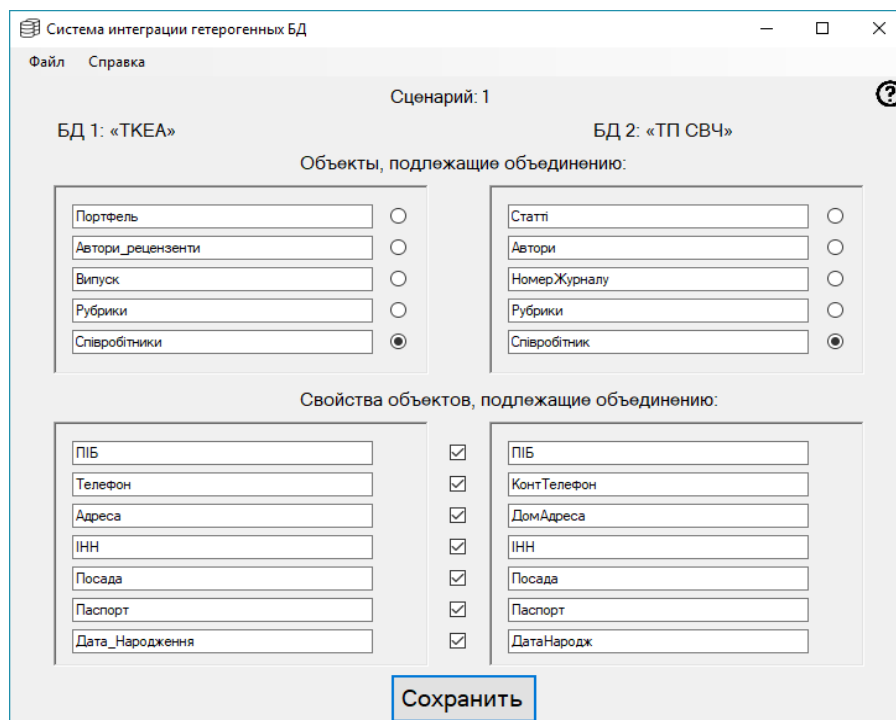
Система интеграции гетерогенных БД

Файл Справка

Сценарий: 1

?

БД 1: «ТКЕА»

БД 2: «ТП СВЧ»

Объекты, подлежащие объединению:

Портфель
Автори_рецензенти
Випуск
Рубрики
Співробітники

Статті
Автори
НомерЖурналу
Рубрики
Співробітник

Свойства объектов, подлежащие объединению:

ПІБ
Телефон
Адреса
ІНН
Посада
Паспорт
Дата_Народження

ПІБ
КонтТелефон
ДомАдреса
ІНН
Посада
Паспорт
ДатаНарodж

Сохранить